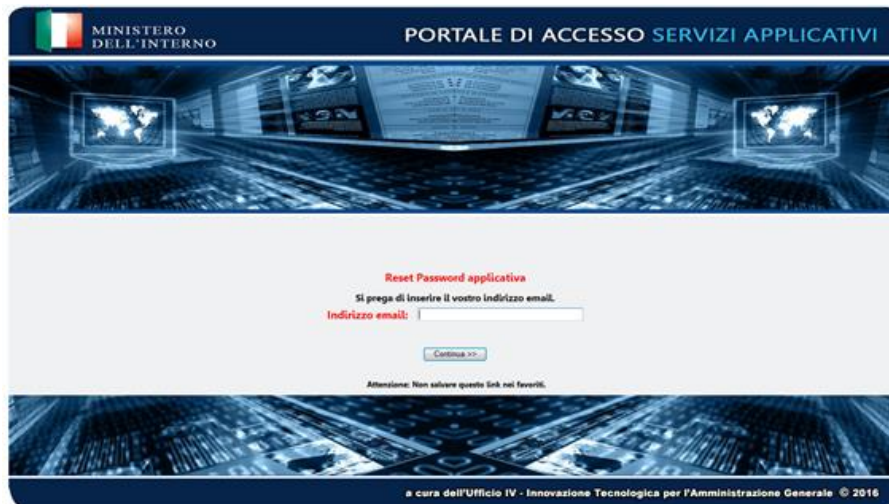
MINISTERO
DELL'INTERNO

PORTALE DI ACCESSO SERVIZI APPLICATIVI

Reset Password applicativa

Si prega di inserire il vostro indirizzo email.

Indirizzo email:

Continua >>

Attenzione: Non salvare questo link nei favoriti.

a cura dell'Ufficio IV - Innovazione Tecnologica per l'Amministrazione Generale © 2016